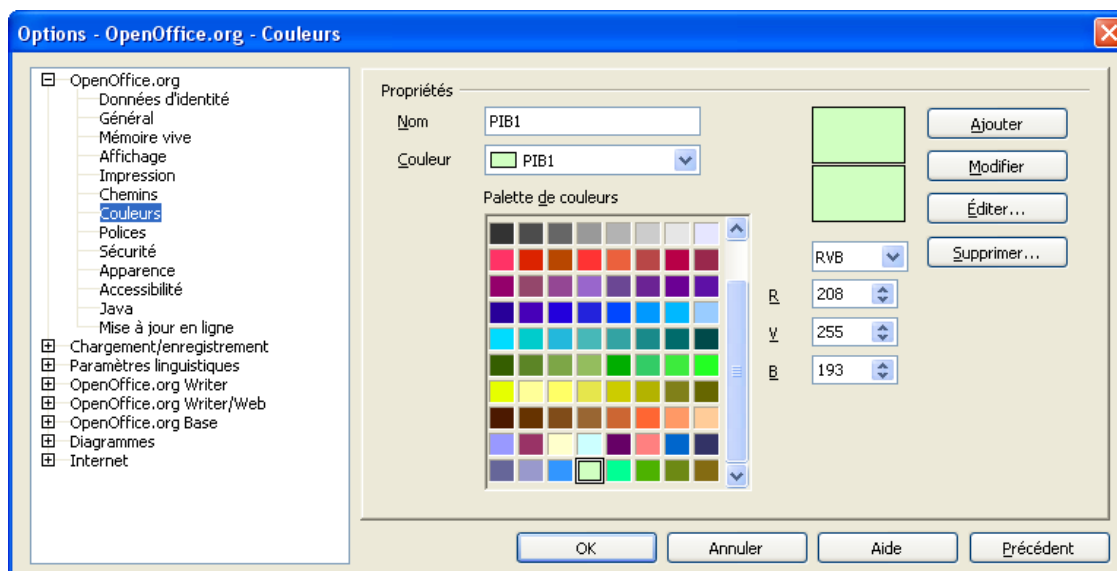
Options - OpenOffice.org - Couleurs

OpenOffice.org
Données d'identité
Général
Mémoire vive
Affichage
Impression
Chemins
Couleurs
Polices
Sécurité
Apparence
Accessibilité
Java
Mise à jour en ligne
Chargement/enregistrement
Paramètres linguistiques
OpenOffice.org Writer
OpenOffice.org Writer/Web
OpenOffice.org Base
Diagrammes
Internet

Propriétés
Nom PIB1
Couleur PIB1
Palette de couleurs

Ajouter
Modifier
Éditer...
Supprimer...

RVB
R 208
V 255
B 193

OK
Annuler
Aide
Précédent